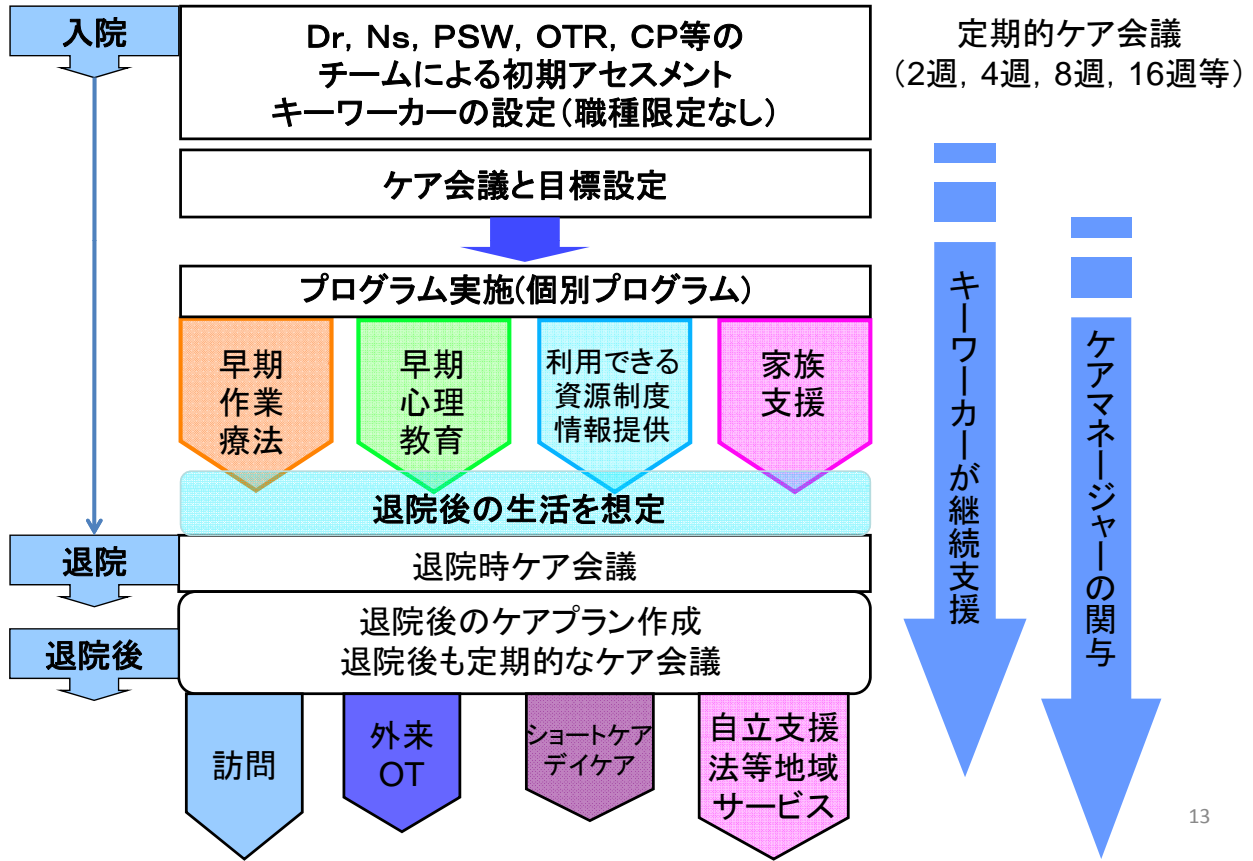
入院

Dr, Ns, PSW, OTR, CP等の
チームによる初期アセスメント
キーワーカーの設定（職種限定なし）

定期的ケア会議
（2週，4週，8週，16週等）

ケア会議と目標設定

プログラム実施（個別プログラム）

早期
作業
療法

早期
心理
教育

利用できる
資源制度
情報提供

家族
支援

退院後の生活を想定

キーワーカーが継続支援

ケアマネージャーの関与

退院

退院時ケア会議

退院後

退院後のケアプラン作成
退院後も定期的なケア会議

訪問

外来
OT

ショートケア
デイケア

自立支援
法等地域
サービス

13